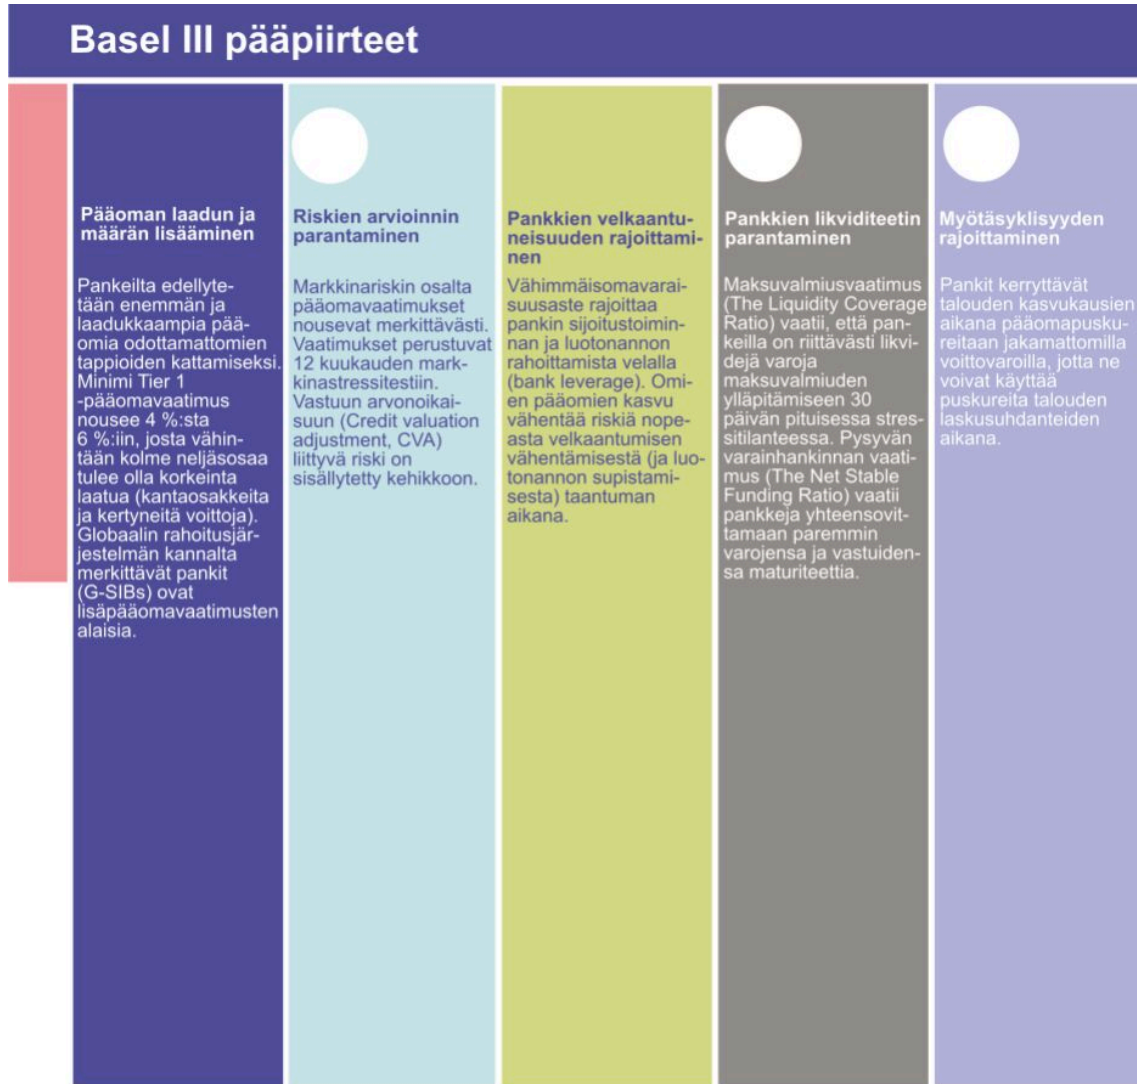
Basel III pääpiirteet

Pääoman laadun ja määrän lisääminen

Pankeilta edellytetään enemmän ja laadukkaampia pääomia odottamattomien tappioiden kattamiseksi. Minimi Tier 1 -pääomavaatimus nousee 4 %:sta 6 %:iin, josta vähintään kolme neljäsosaa tulee olla korkeinta laatua (kantaosakkeita ja kertyneitä voittoja). Globaalin rahoitusjärjestelmän kannalta merkittävät pankit (G-SIBs) ovat lisäpääomavaatimusten alaisia.

Riskien arvioinnin parantaminen

Markkinariskin osalta pääomavaatimukset nousevat merkittävästi. Vaatimukset perustuvat 12 kuukauden markkinastressitestiin. Vastuun arvonoikaisuun (Credit valuation adjustment, CVA) liittyvä riski on sisällytetty kehikkoon.

Pankkien velkaantuneisuuden rajoittaminen

Vähimmäisomavaraisuusaste rajoittaa pankin sijoitustoiminnan ja luotonannon rahoittamista velalla (bank leverage). Omien pääomien kasvu vähentää riskiä nopeasta velkaantumisen vähentämisestä (ja luotonannon supistamisesta) taantuman aikana.

Pankkien likviditeetin parantaminen

Maksuvalmiusvaatimus (The Liquidity Coverage Ratio) vaatii, että pankeilla on riittävästi likvidejä varoja maksuvalmiuden ylläpitämiseen 30 päivän pituisessa stressitilanteessa. Pysyvän varainhankinnan vaatimus (The Net Stable Funding Ratio) vaatii pankkeja yhteensovittamaan paremmin varojensa ja vastuidensa maturiteettia.

Myötäsyklisyyden rajoittaminen

Pankit kerryttävät talouden kasvukausien aikana pääomapuskureitaan jakamattomilla voittovaroilla, jotta ne voivat käyttää puskureita talouden laskusuhdanteiden aikana.